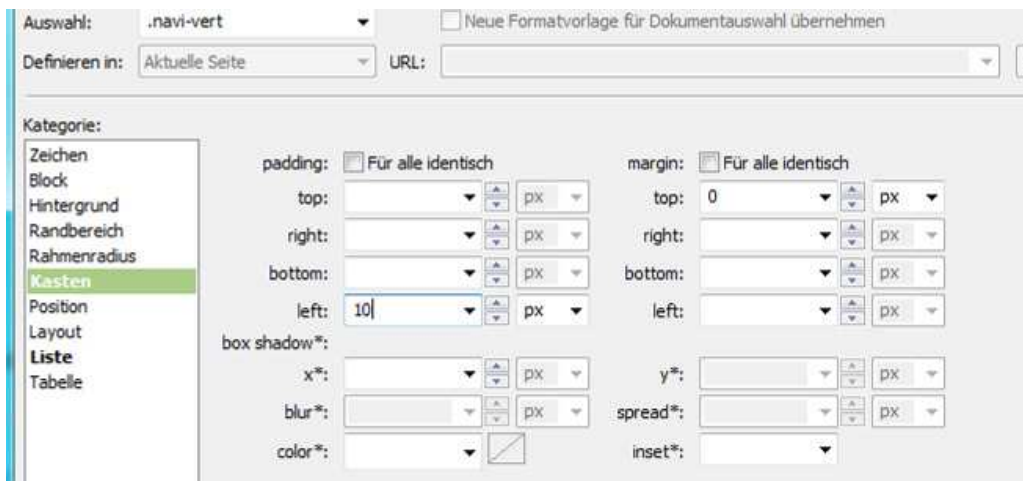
Auswahl: .navi-vert
Neue Formatvorlage für Dokumentauswahl übernehmen
Definieren in: Aktuelle Seite
URL:

Kategorie:
Zeichen
Block
Hintergrund
Randbereich
Rahmenradius
Kasten
Position
Layout
Liste
Tabelle

padding: Für alle identisch
top: px
right: px
bottom: px
left: 10 px
box shadow*:
x*: px
blur*: px
color*:

margin: Für alle identisch
top: 0 px
right: px
bottom: px
left: px
y*: px
spread*: px
inset*: